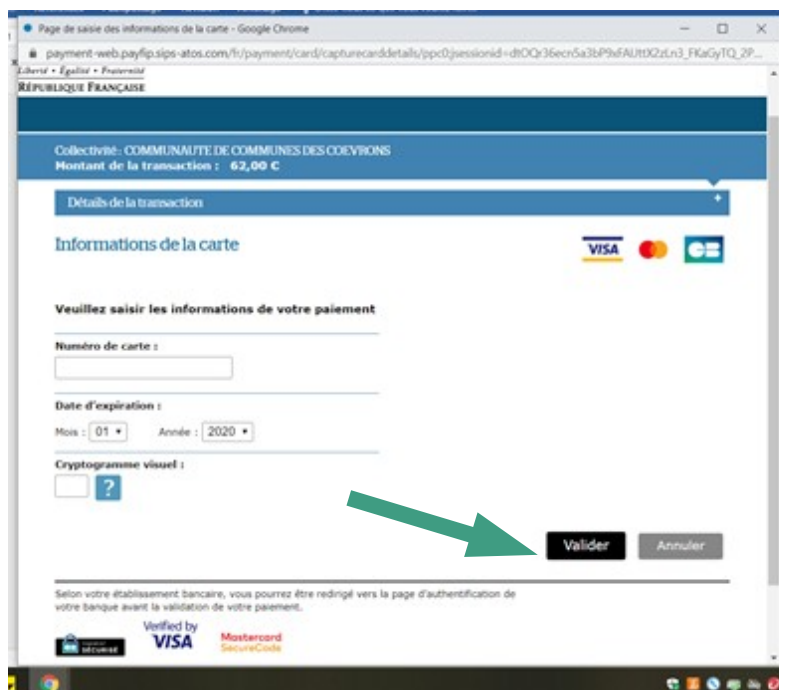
Page de saisie des informations de la carte - Google Chrome

payment-web.payfip.sips-atos.com/fr/payment/card/capturecarddetails/ppc0;jsessionid=dtOQr36ecr5a3bP9xFAUttX2zLn3_FKaGyTQ_2P...

Liberté • Égalité • Fraternité
RÉPUBLIQUE FRANÇAISE

Collectivité : COMMUNAUTE DE COMMUNES DES COEVRONS
Montant de la transaction : 62,00 €

Détails de la transaction

Informations de la carte

VISA

Veuillez saisir les informations de votre paiement

Numéro de carte :

Date d'expiration :

Mois : 01 Année : 2020

Cryptogramme visuel :

?

Valider Annuler

Selon votre établissement bancaire, vous pourrez être redirigé vers la page d'authentification de votre banque avant la validation de votre paiement.

SÉCURISÉ

Verified by VISA

Mastercard SecureCode